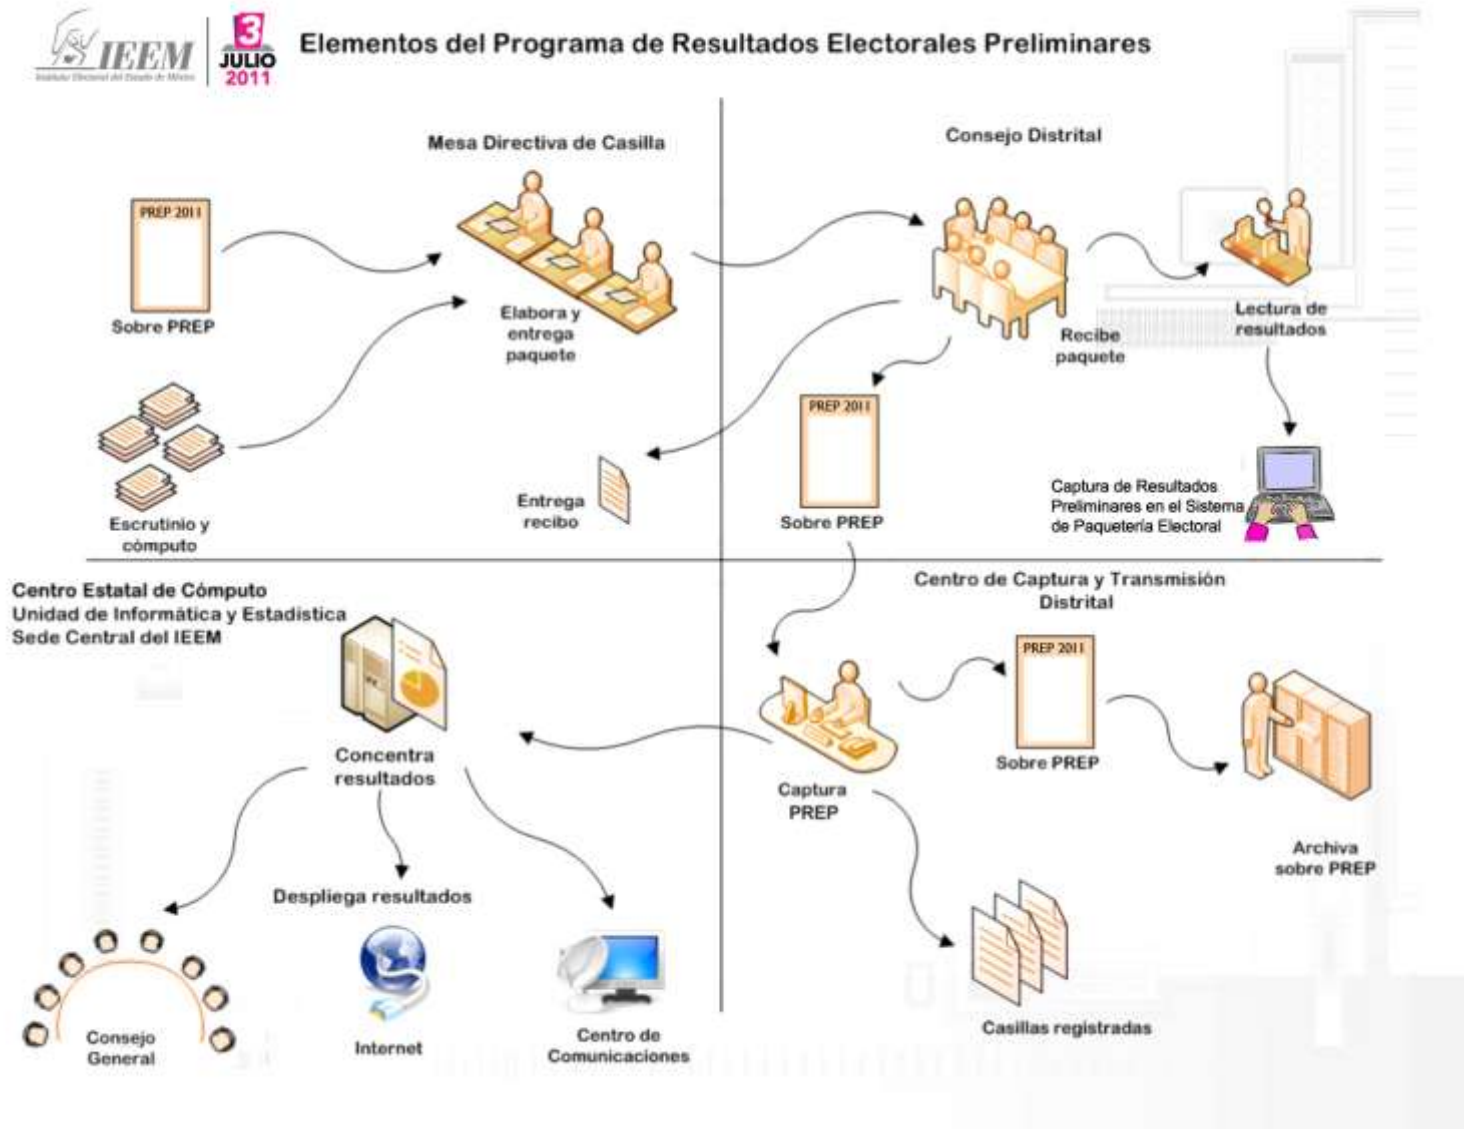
IEEM
Instituto Electoral del Estado de México

3 JULIO 2011

Elementos del Programa de Resultados Electorales Preliminares

Mesa Directiva de Casilla

PREP 2011

Sobre PREP

Elabora y entrega paquete

Escrutinio y cómputo

Entrega recibo

Consejo Distrital

Recibe paquete

Lectura de resultados

PREP 2011

Sobre PREP

Captura de Resultados Preliminares en el Sistema de Paquetería Electoral

Centro Estatal de Cómputo
Unidad de Informática y Estadística
Sede Central del IEEM

Concentra resultados

Despliega resultados

Consejo General

Internet

Centro de Comunicaciones

Centro de Captura y Transmisión Distrital

Captura PREP

PREP 2011

Sobre PREP

Archiva sobre PREP

Casillas registradas